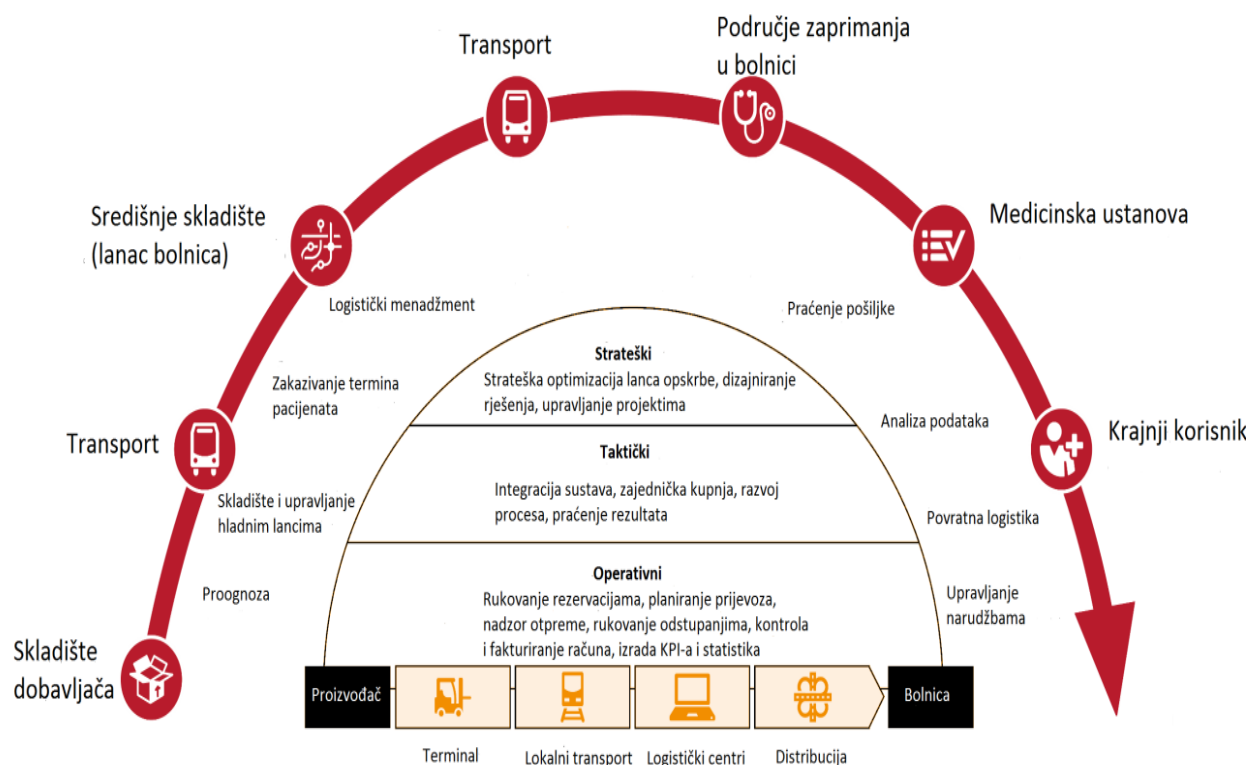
Transport

Područje zaprimanja u bolnici

Središnje skladište (lanac bolnica)

Medicinska ustanova

Logistički menadžment

Praćenje pošiljke

Strateški

Strateška optimizacija lanca opskrbe, dizajniranje rješenja, upravljanje projektima

Zakazivanje termina pacijenata

Analiza podataka

Transport

Krajnji korisnik

Taktički

Integracija sustava, zajednička kupnja, razvoj procesa, praćenje rezultata

Skladište i upravljanje hladnim lancima

Povratna logistika

Operativni

Rukovanje rezervacijama, planiranje prijevoza, nadzor otpreme, rukovanje odstupanjima, kontrola i fakturiranje računa, izrada KPI-a i statistika

Proognoza

Upravljanje narudžbama

Skladište dobavljača

Proizvođač

Bolnica

Terminal

Lokalni transport

Logistički centri

Distribucija